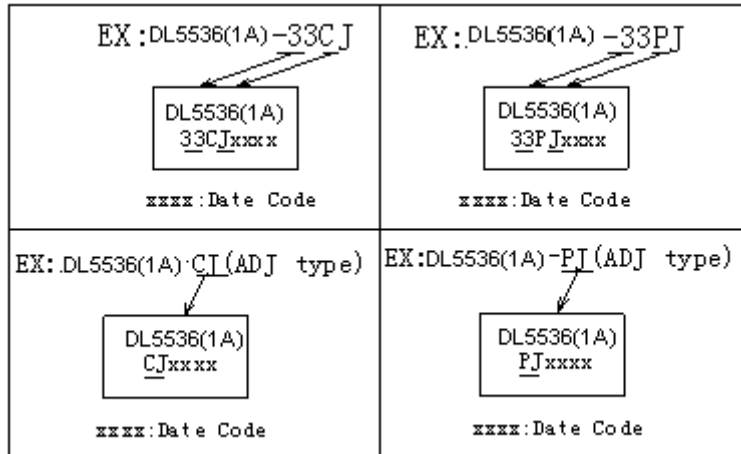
| EX:DL5536(1A)-33CJ<br>DL5536(1A)<br>33CJxxxx<br>xxxx:Date Code | EX:DL5536(1A)-33PJ<br>DL5536(1A)<br>33PJxxxx<br>xxxx:Date Code |
|---|---|
| EX:DL5536(1A)-CJ(ADJ type)<br>DL5536(1A)<br>CJxxxx<br>xxxx:Date Code | EX:DL5536(1A)-PJ(ADJ type)<br>DL5536(1A)<br>PJxxxx<br>xxxx:Date Code |